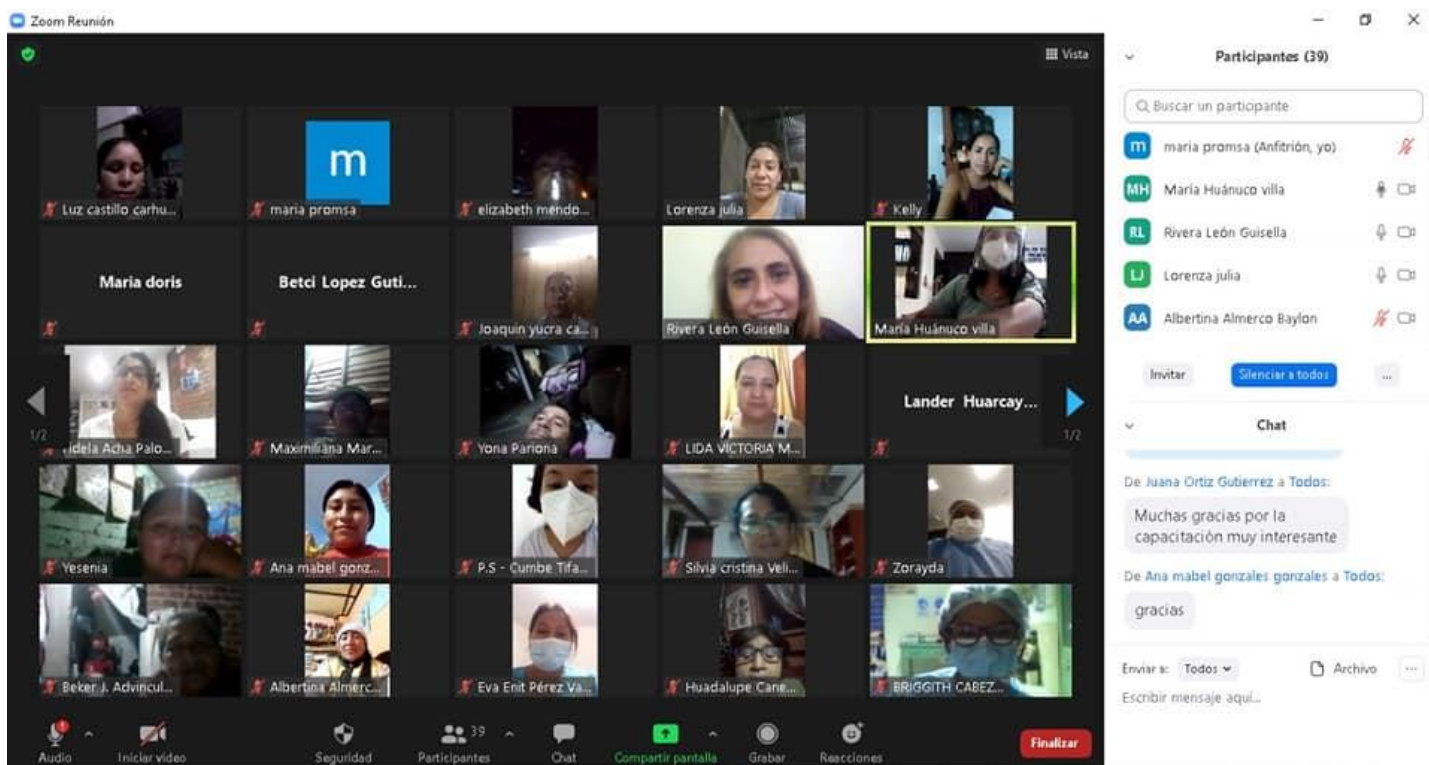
Zoom Reunión

Vista

m

Luz castillo carhu...
maria promsa
elizabeth mendo...
Lorenza julia
Kelly

Maria doris
Betci Lopez Guti...
Joaquin yucra ca...
Rivera León Guisella
María Huánuco villa

1/2
idela Acha Palo...
Maximiliana Mar...
Yona Pariona
LIDA VICTORIA M...
Lander Huarcay...
1/2

Yesenia
Ana mabel gonz...
P.S - Cumbe Tifa...
Silvia cristina Veli...
Zorayda

Beker J. Advincul...
Albertina Almerc...
Eva Enit Pérez Va...
Huadalupe Cane...
BRIGGITH CABEZ...

Audio
Iniciar video
Seguridad
39
Participantes
Chat
Compartir pantalla
Grabar
Reacciones
Finalizar

Participantes (39)

Buscar un participante

m maria promsa (Anfitrión, yo)
MH María Huánuco villa
RL Rivera León Guisella
LJ Lorenza julia
AA Albertina Almerco Baylon

Invitar
Silenciar a todos
...

Chat

De Juana Ortiz Gutierrez a Todos:
Muchas gracias por la capacitación muy interesante

De Ana mabel gonzales gonzales a Todos:
gracias

Enviar a: Todos
Archivo
...
Escribir mensaje aquí...